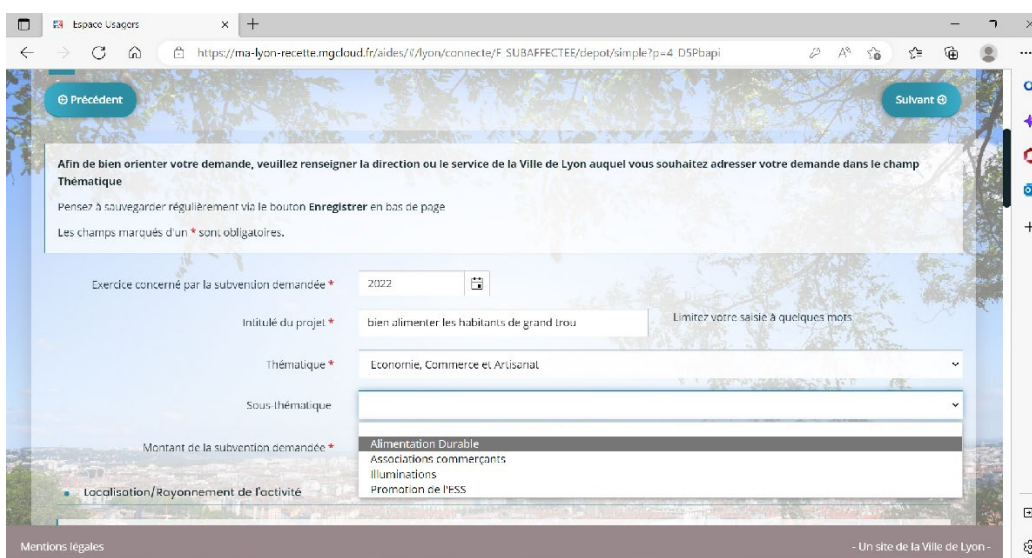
Espace Usagers

https://ma-lyon-recette.mgcloud.fr/aides/#/lyon/connecte/F_SUBAFFECTEE/depot/simple?p=4_DSPbapi

Précédent

Suivant

Afin de bien orienter votre demande, veuillez renseigner la direction ou le service de la Ville de Lyon auquel vous souhaitez adresser votre demande dans le champ Thématique

Pensez à sauvegarder régulièrement via le bouton Enregistrer en bas de page

Les champs marqués d'un * sont obligatoires.

Exercice concerné par la subvention demandée * 2022

Intitulé du projet * bien alimenter les habitants de grand trou

Limitez votre saisie à quelques mots

Thématique * Economie, Commerce et Artisanat

Sous-thématique

Montant de la subvention demandée *

Alimentation Durable
Associations commerçants
Illuminations
Promotion de l'ESS

Localisation/Rayonnement de l'activité

Mentions légales

- Un site de la Ville de Lyon -